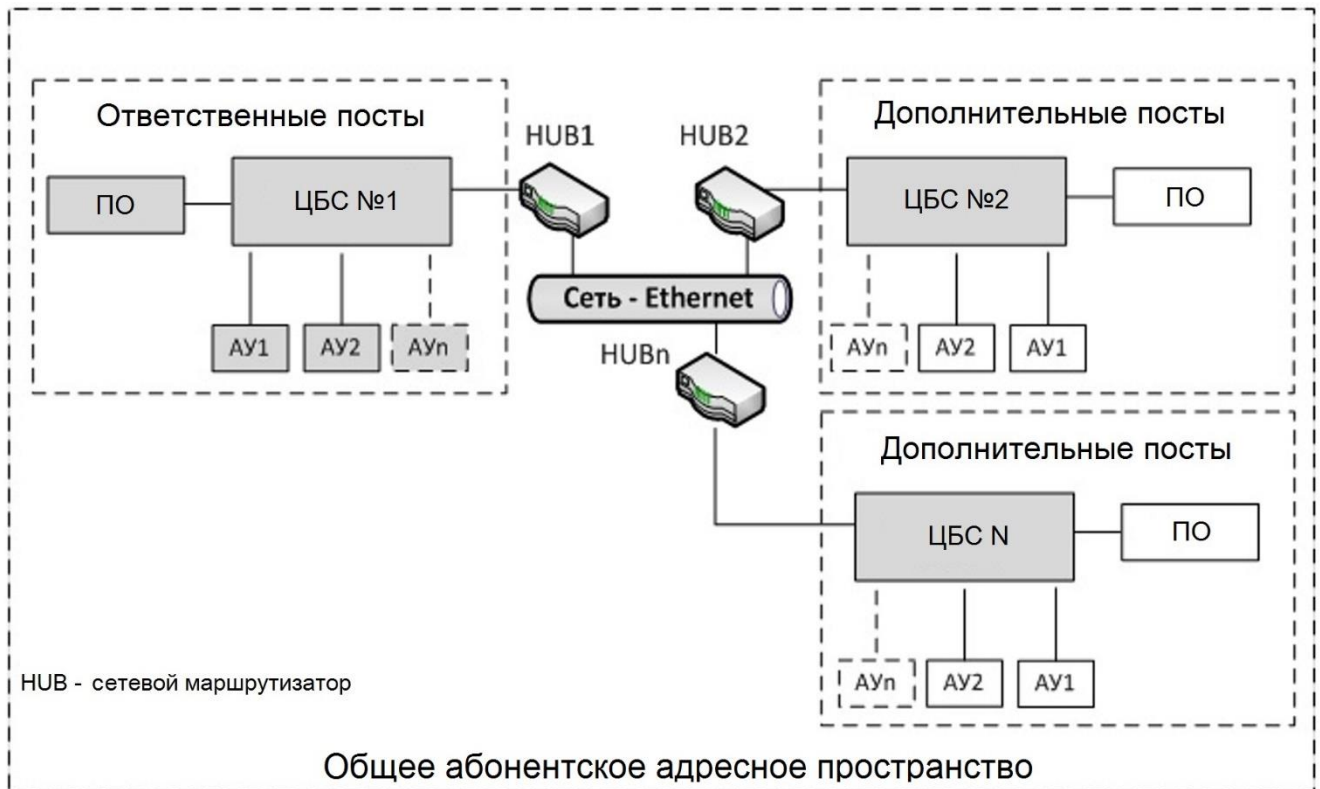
Ответственные посты

ПО

ЦБС №1

АУ1

АУ2

АУn

HUB1

HUB2

Сеть - Ethernet

HUBn

Дополнительные посты

ЦБС №2

ПО

АУn

АУ2

АУ1

Дополнительные посты

ЦБС N

ПО

АУn

АУ2

АУ1

HUB - сетевой маршрутизатор

Общее абонентское адресное пространство